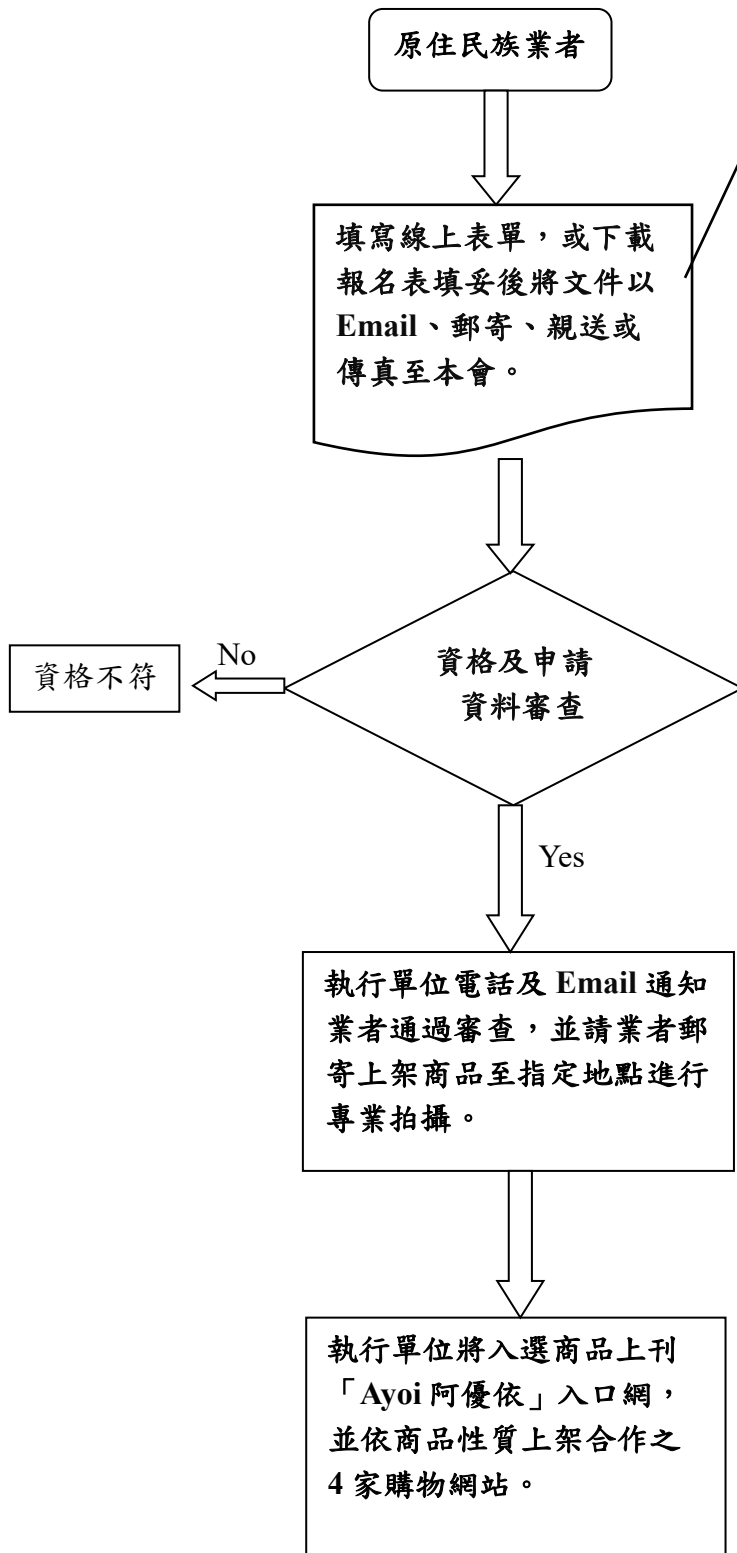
原住民族業者

填寫線上表單，或下載報名表填妥後將文件以Email、郵寄、親送或傳真至本會。

資格及申請資料審查

No

資格不符

Yes

執行單位電話及Email通知業者通過審查，並請業者郵寄上架商品至指定地點進行專業拍攝。

執行單位將入選商品上刊「Ayoi阿優依」入口網，並依商品性質上架合作之4家購物網站。